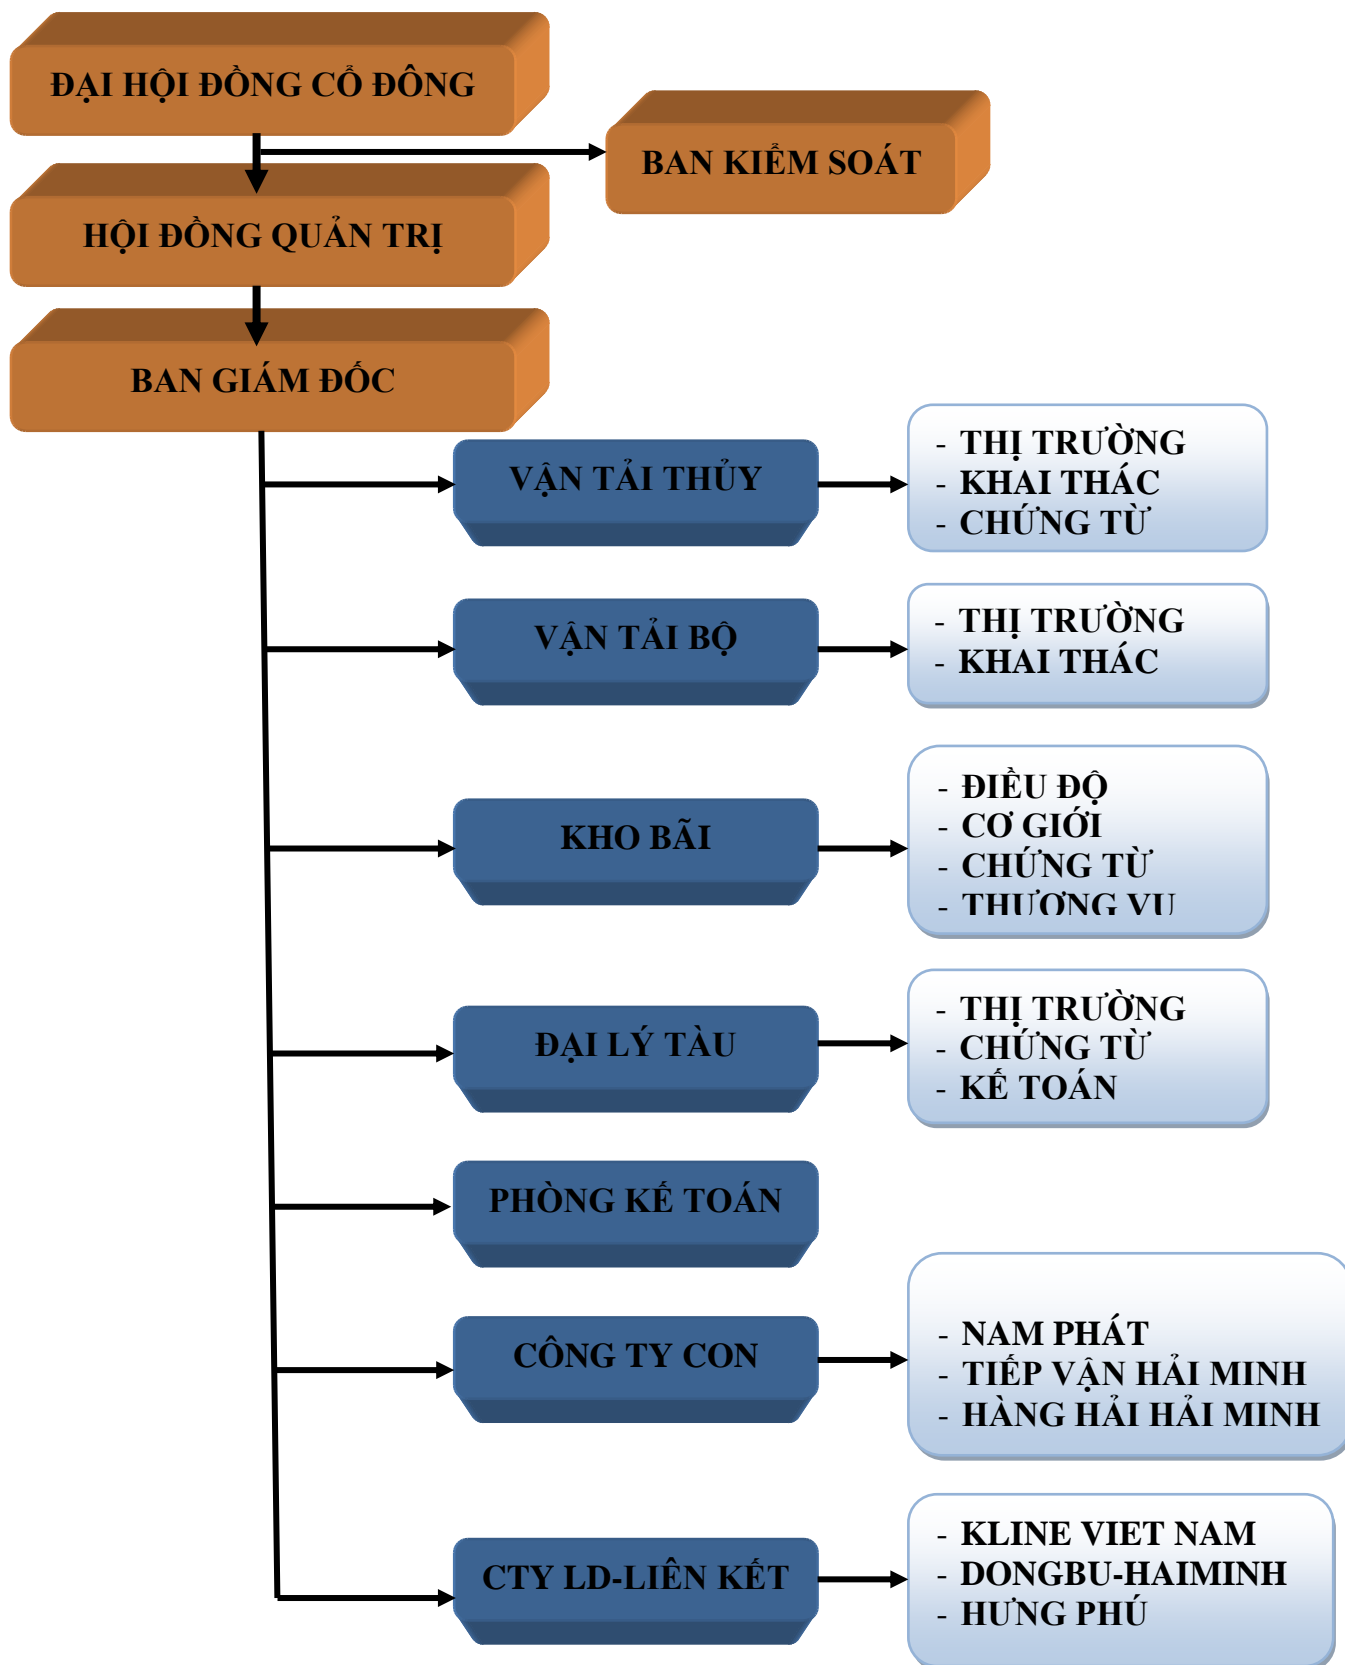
ĐẠI HỘI ĐỒNG CỔ ĐÔNG

BAN KIỂM SOÁT

HỘI ĐỒNG QUẢN TRỊ

BAN GIÁM ĐỐC

VẬN TẢI THỦY

- THỊ TRƯỜNG
- KHAI THÁC
- CHỨNG TỪ

VẬN TẢI BỘ

- THỊ TRƯỜNG
- KHAI THÁC

KHO BÃI

- ĐIỀU ĐỘ
- CƠ GIỚI
- CHỨNG TỪ
- THƯƠNG VỤ

ĐẠI LÝ TÀU

- THỊ TRƯỜNG
- CHỨNG TỪ
- KẾ TOÁN

PHÒNG KẾ TOÁN

CÔNG TY CON

- NAM PHÁT
- TIẾP VẬN HẢI MINH
- HÀNG HẢI HẢI MINH

CTY LD-LIÊN KẾT

- KLINE VIET NAM
- DONGBU-HAIMINH
- HƯNG PHÚ